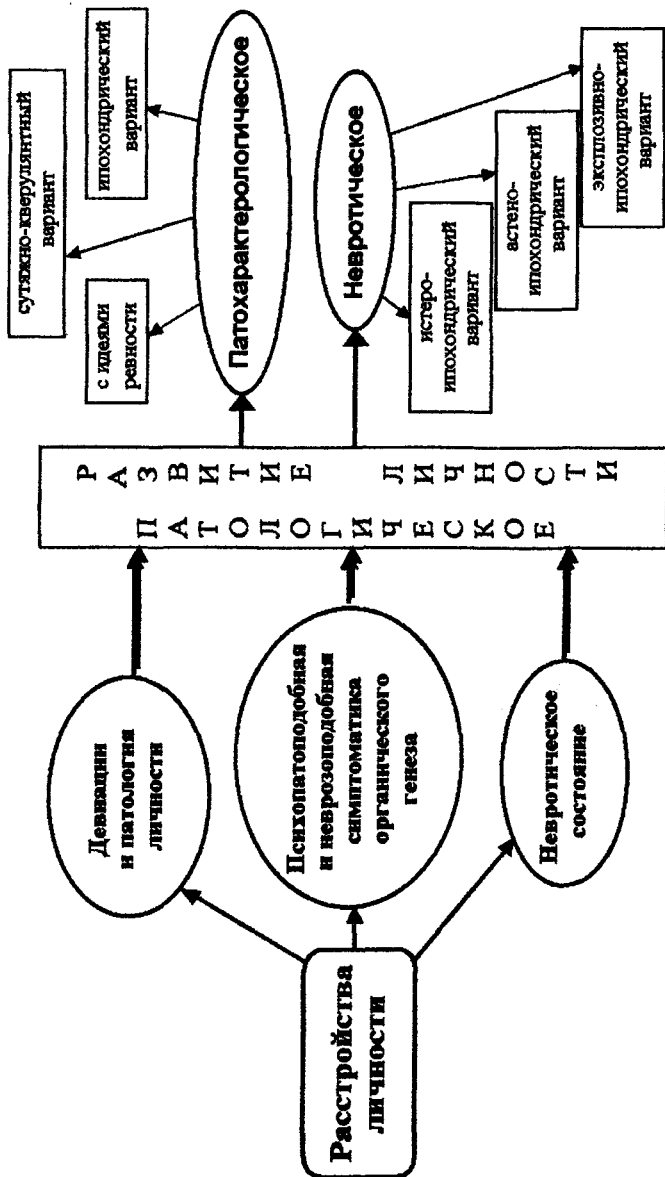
Расстройства личности

Девиации и патология личности

Психопатоподобная и неврозоподобная симптоматика органического генеза

Невротическое состояние

ПАТОЛОГИЧЕСКОЕ РАЗВИТИЕ ЛИЧНОСТИ

Патохарактерологическое

с идеями ревности

сутяжно-кверулянтный вариант

ипохондрический вариант

Невротическое

истеро-ипохондрический вариант

астено-ипохондрический вариант

эксплозивно-ипохондрический вариант